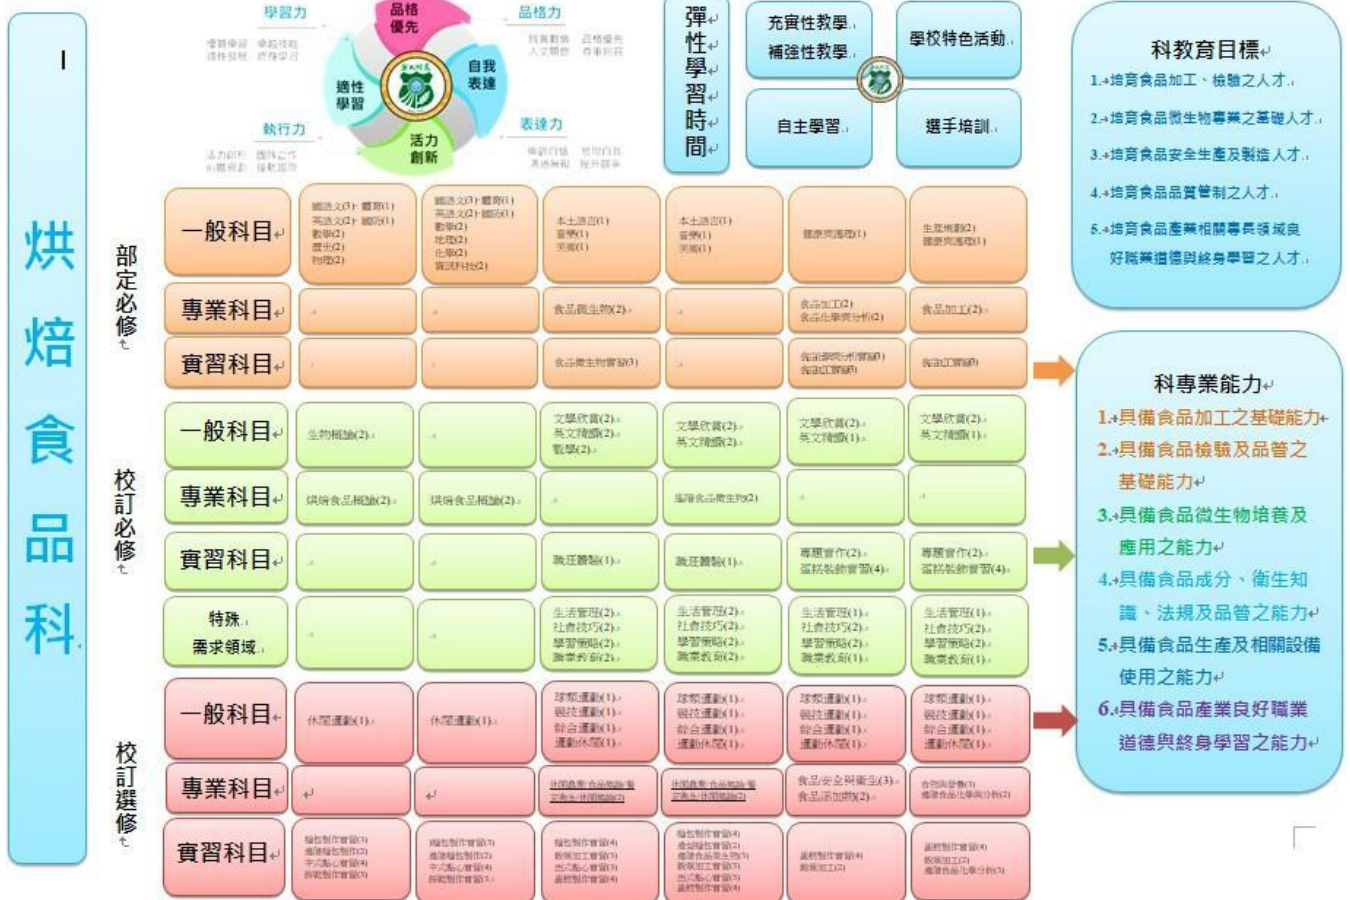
烘焙食品科

學習力
品格優先
品格力
自我表達
適性學習
執行力
活力創新
表達力

彈性學習時間
充實性教學
補強性教學
學校特色活動
自主學習
選手培訓

科教育目標
1.培育食品加工、檢驗之人才。
2.培育食品微生物專業之基礎人才。
3.培育食品安全生產及製造人才。
4.培育食品品質管制之人才。
5.培育食品產業相關專長領域良好職業道德與終身學習之人才。

科專業能力
1.具備食品加工之基礎能力
2.具備食品檢驗及品管之基礎能力
3.具備食品微生物培養及應用之能力
4.具備食品成分、衛生知識、法規及品管之能力
5.具備食品生產及相關設備使用之能力
6.具備食品產業良好職業道德與終身學習之能力

部定必修
| 一般科目 | 國語文(3) 體育(1) 英語文(2) 數學(2) 歷史(2) 物理(2) | 國語文(3) 體育(1) 英語文(2) 數學(2) 地理(2) 化學(2) 資訊科技(2) | 本土語言(1) 音樂(1) 美術(1) | 本土語言(1) 音樂(1) 美術(1) | 健康與護理(1) | 生涯規劃(2) 健康與護理(1) |
| 專業科目 | | | 食品微生物(2) | | 食品加工(2) 食品化學與分析(2) | 食品加工(2) |
| 實習科目 | | | 食品微生物實習(3) | | 食品化學與分析實習(3) 食品加工實習(3) | 食品加工實習(3) |

校訂必修
| 一般科目 | 生物概論(2) | | 文學欣賞(2) 英文閱讀(2) 數學(2) | 文學欣賞(2) 英文閱讀(2) | 文學欣賞(2) 英文閱讀(1) | 文學欣賞(2) 英文閱讀(1) |
| 專業科目 | 烘焙食品概論(2) | 烘焙食品概論(2) | | 烘焙食品微生物(2) | | |
| 實習科目 | | | 職涯體驗(1) | 職涯體驗(1) | 專題實作(2) 蛋糕裝飾實習(4) | 專題實作(2) 蛋糕裝飾實習(4) |
| 特殊需求領域 | | | 生活管理(2) 社會技巧(2) 學習策略(2) 職業教育(2) | 生活管理(2) 社會技巧(2) 學習策略(2) 職業教育(2) | 生活管理(1) 社會技巧(2) 學習策略(2) 職業教育(1) | 生活管理(1) 社會技巧(2) 學習策略(2) 職業教育(1) |

校訂選修
| 一般科目 | 休閒運動(1) | 休閒運動(1) | 球類運動(1) 競技運動(1) 綜合運動(1) 運動休閒(1) | 球類運動(1) 競技運動(1) 綜合運動(1) 運動休閒(1) | 球類運動(1) 競技運動(1) 綜合運動(1) 運動休閒(1) | 球類運動(1) 競技運動(1) 綜合運動(1) 運動休閒(1) |
| 專業科目 | | | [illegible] | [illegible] | 食品安全與衛生(3) 食品添加物(2) | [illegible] |
| 實習科目 | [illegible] | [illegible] | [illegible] | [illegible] | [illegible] | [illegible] |